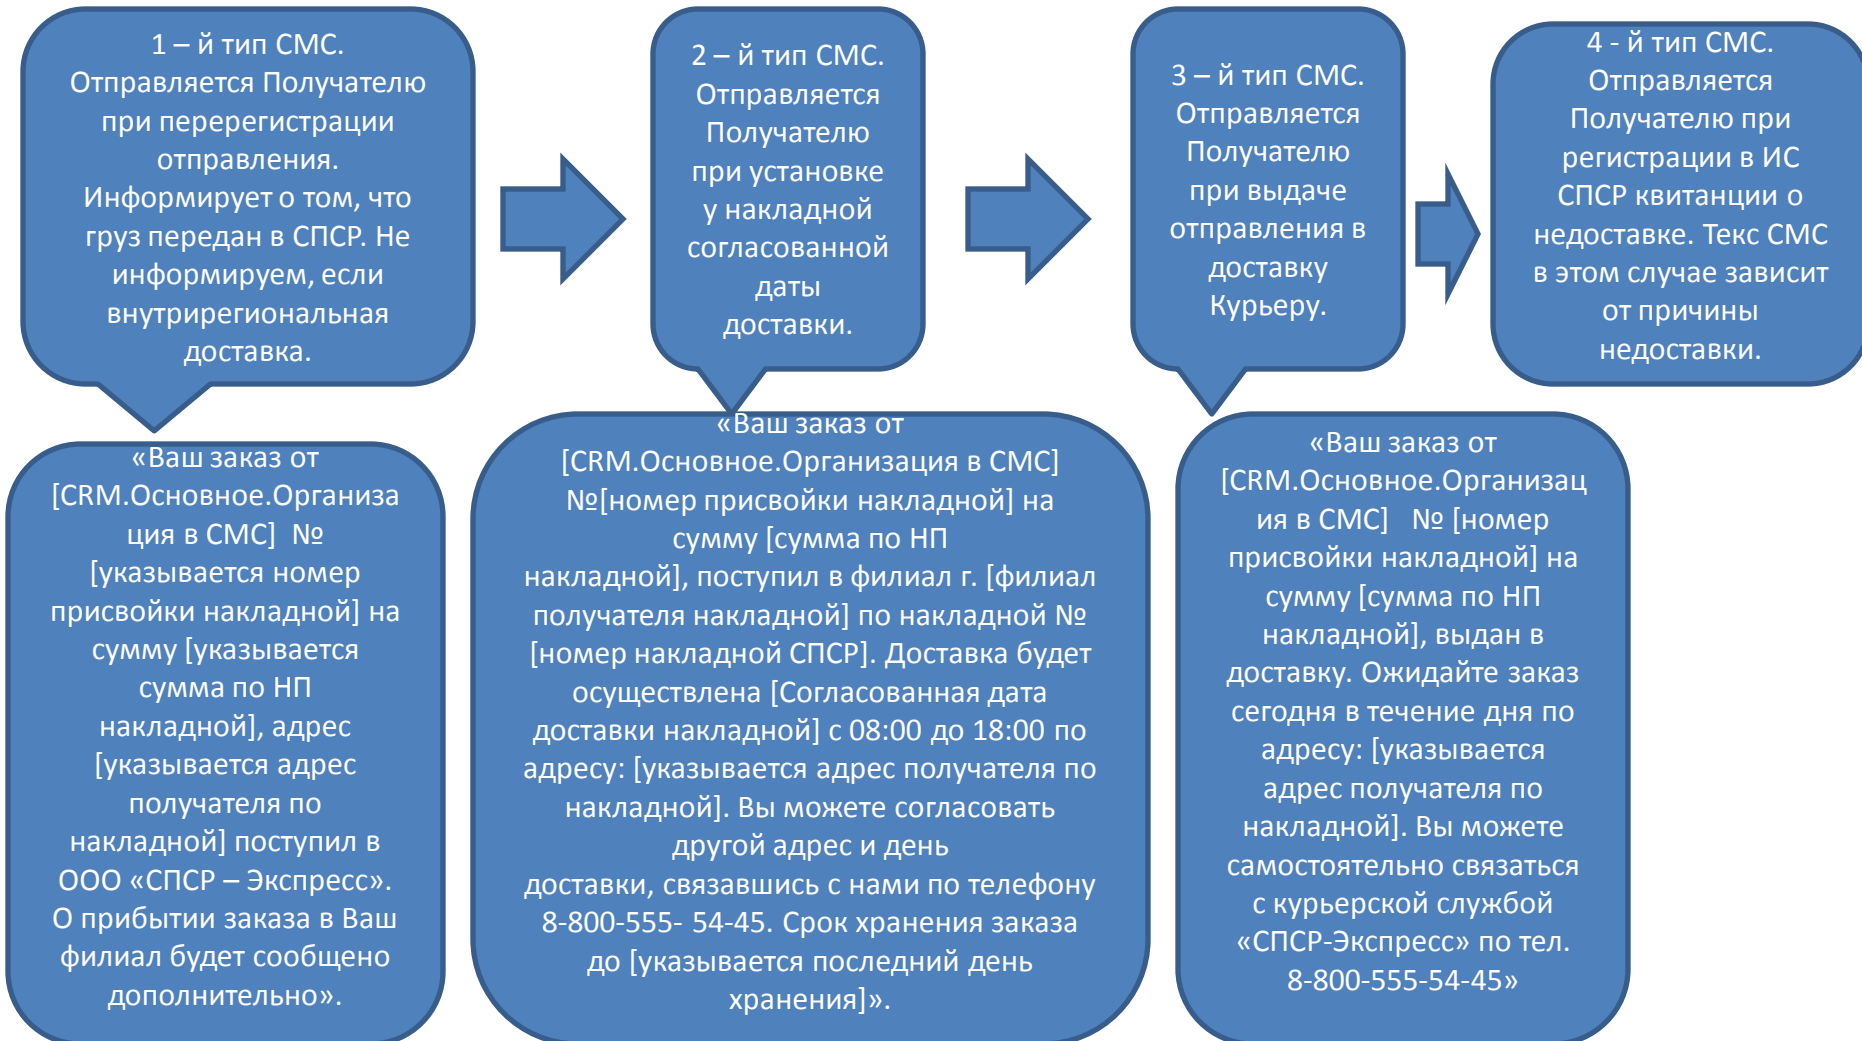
1 – й тип СМС. Отправляется Получателю при перерегистрации отправления. Информирует о том, что груз передан в СПСР. Не информируем, если внутрирегиональная доставка.

2 – й тип СМС. Отправляется Получателю при установке у накладной согласованной даты доставки.

3 – й тип СМС. Отправляется Получателю при выдаче отправления в доставку Курьеру.

4 - й тип СМС. Отправляется Получателю при регистрации в ИС СПСР квитанции о недоставке. Текс СМС в этом случае зависит от причины недоставки.

«Ваш заказ от [CRM.Основное.Организация в СМС] № [указывается номер присвойки накладной] на сумму [указывается сумма по НП накладной], адрес [указывается адрес получателя по накладной] поступил в ООО «СПСР – Экспресс». О прибытии заказа в Ваш филиал будет сообщено дополнительно».

«Ваш заказ от [CRM.Основное.Организация в СМС] №[номер присвойки накладной] на сумму [сумма по НП накладной], поступил в филиал г. [филиал получателя накладной] по накладной № [номер накладной СПСР]. Доставка будет осуществлена [Согласованная дата доставки накладной] с 08:00 до 18:00 по адресу: [указывается адрес получателя по накладной]. Вы можете согласовать другой адрес и день доставки, связавшись с нами по телефону 8-800-555- 54-45. Срок хранения заказа до [указывается последний день хранения]».

«Ваш заказ от [CRM.Основное.Организация в СМС] № [номер присвойки накладной] на сумму [сумма по НП накладной], выдан в доставку. Ожидайте заказ сегодня в течение дня по адресу: [указывается адрес получателя по накладной]. Вы можете самостоятельно связаться с курьерской службой «СПСР-Экспресс» по тел. 8-800-555-54-45»